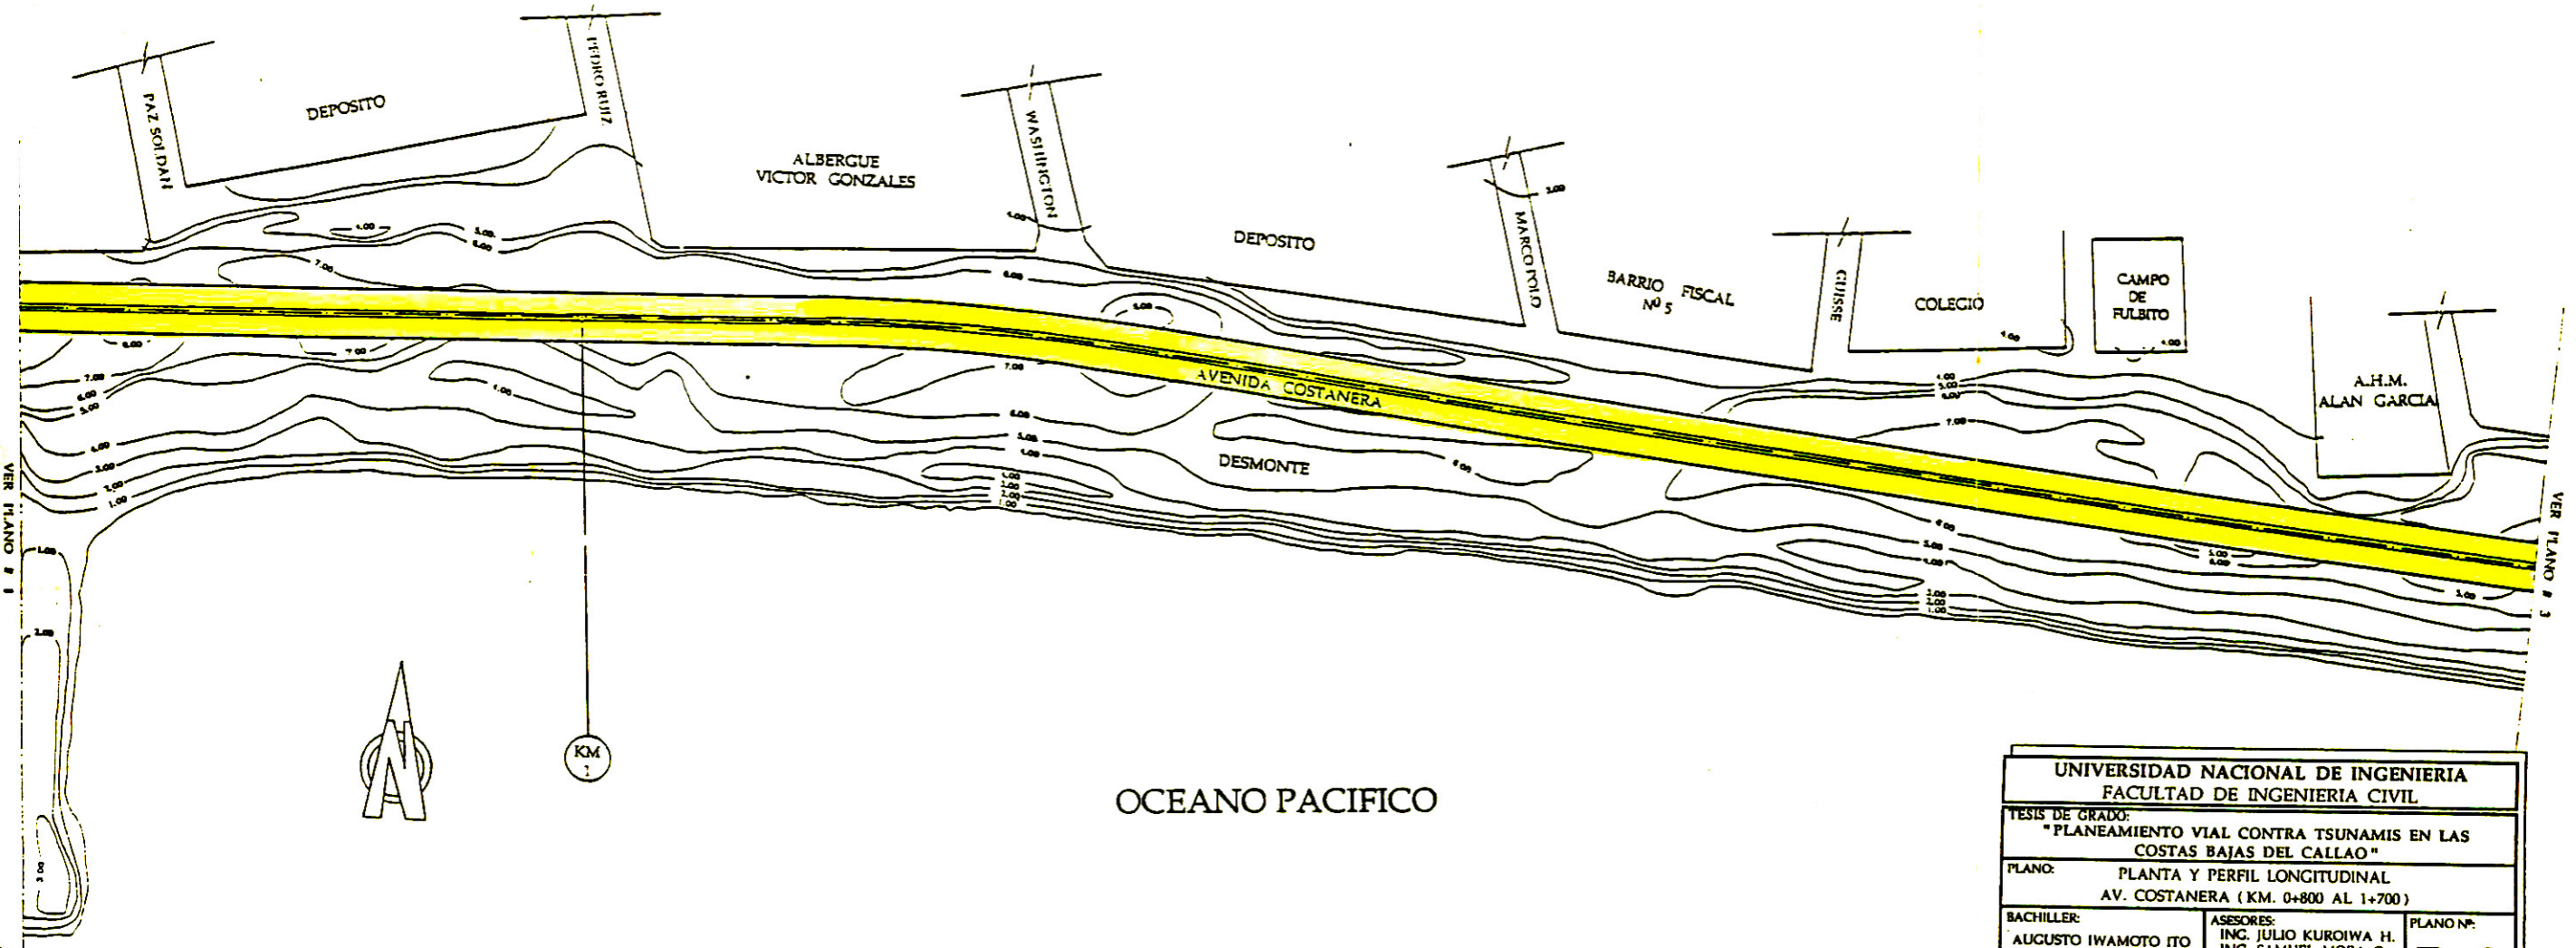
PAZ SOLDAN
DEPOSITO
PEDRO RUIZ
ALBERGUE
VICTOR GONZALES
WASHINGTON
DEPOSITO
MARCO POLO
BARRIO FISCAL
Nº 5
GUISSE
COLEGIO
CAMPO DE FULBITO
A.H.M.
ALAN GARCIA
AVENIDA COSTANERA
DESMONTE
VER PLANO # 1
VER PLANO # 3
4.00
5.00
6.00
7.00
6.00
7.00
7.00
6.00
5.00
6.00
5.00
4.00
3.00
2.00
1.00
1.00
2.00
3.00
4.00
7.00
6.00
5.00
4.00
4.00
3.00
2.00
1.00
4.00
3.00
4.00
4.00
5.00
6.00
7.00
6.00
5.00
4.00
3.00
2.00
1.00
5.00
6.00
5.00
N
KM
1
OCEANO PACIFICO

| UNIVERSIDAD NACIONAL DE INGENIERIA<br>FACULTAD DE INGENIERIA CIVIL | | |
|---|---|---|
| TESIS DE GRADO:<br>"PLANEAMIENTO VIAL CONTRA TSUNAMIS EN LAS COSTAS BAJAS DEL CALLAO" | | |
| PLANO:<br>PLANTA Y PERFIL LONGITUDINAL<br>AV. COSTANERA (KM. 0+800 AL 1+700) | | |
| BACHILLER:<br>AUGUSTO IWAMOTO ITO | ASESORES:<br>ING. JULIO KUROIWA H.<br>ING. SAMUEL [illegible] | PLANO Nº: |